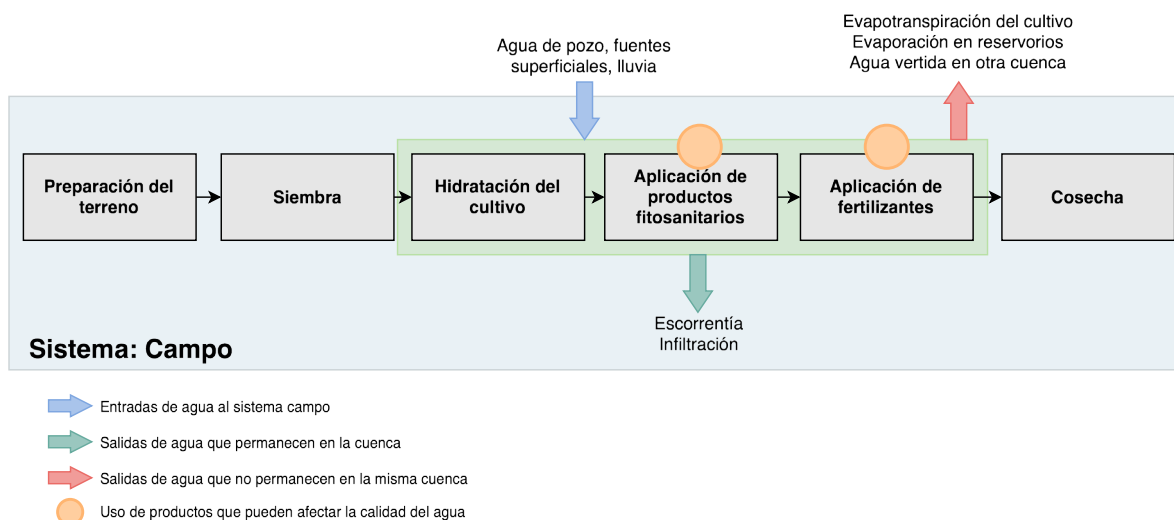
Evapotranspiración del cultivo
Evaporación en reservorios
Agua vertida en otra cuenca

Agua de pozo, fuentes superficiales, lluvia

Preparación del terreno

Siembra

Hidratación del cultivo

Aplicación de productos fitosanitarios

Aplicación de fertilizantes

Cosecha

Escorrentía
Infiltración

Sistema: Campo

Entradas de agua al sistema campo

Salidas de agua que permanecen en la cuenca

Salidas de agua que no permanecen en la misma cuenca

Uso de productos que pueden afectar la calidad del agua